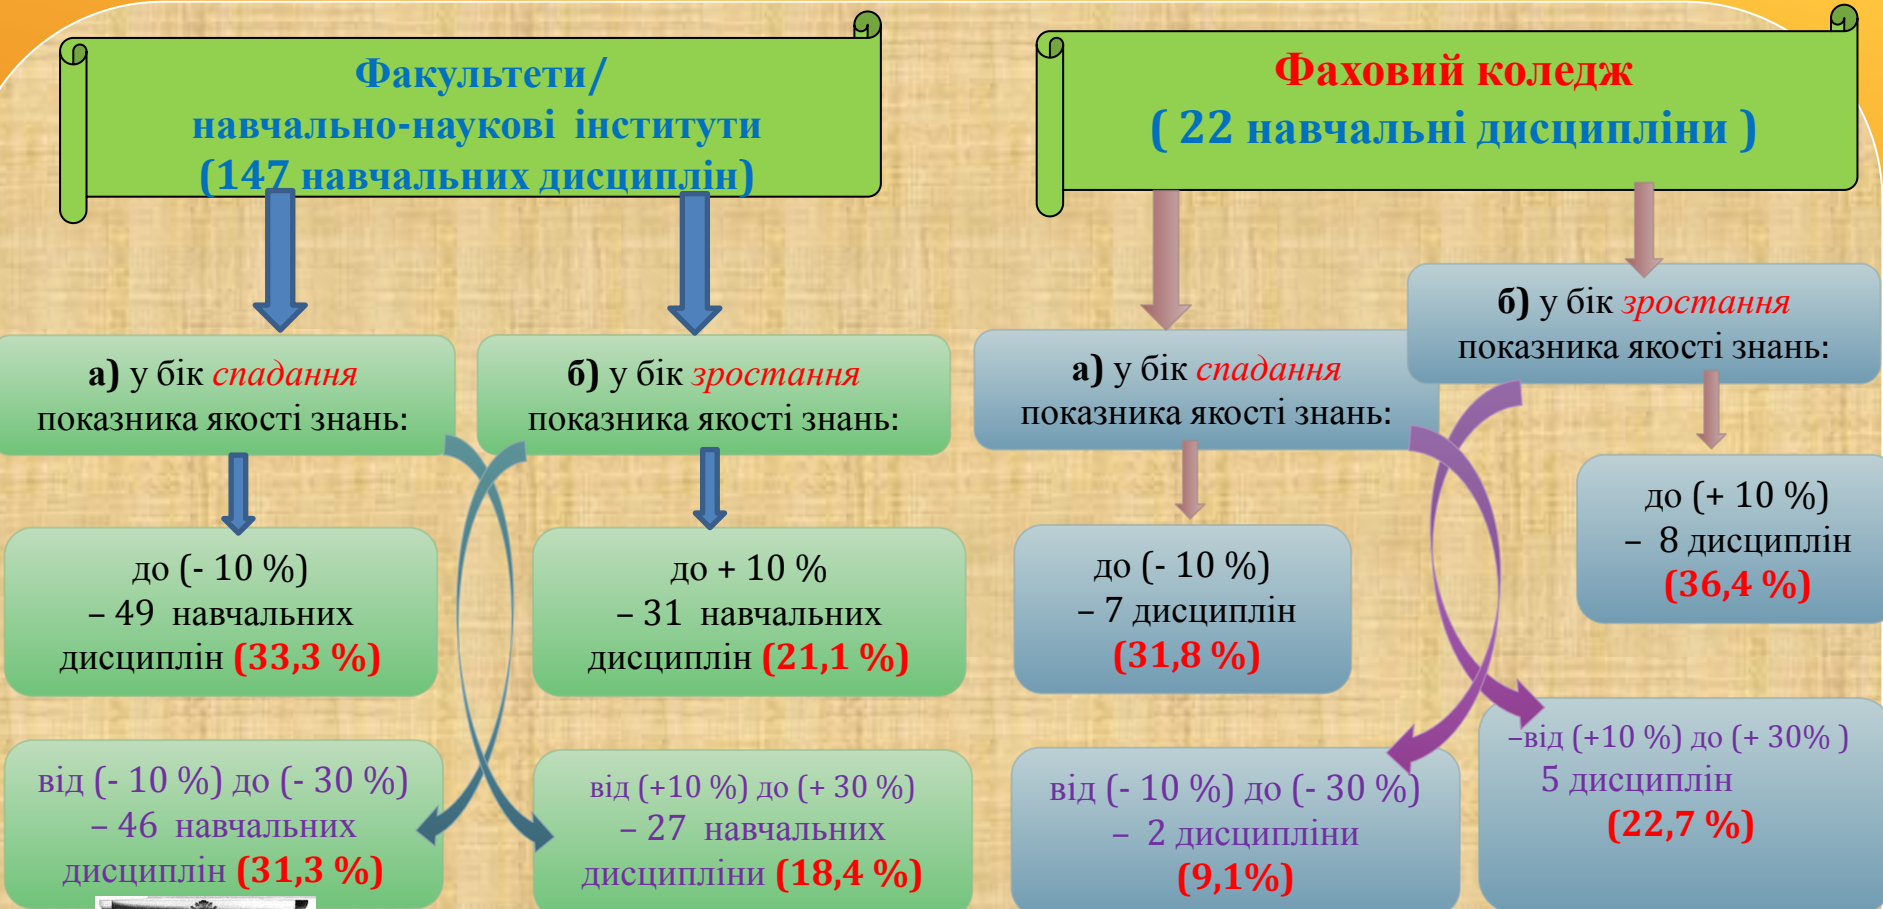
Факультети/
навчально-наукові інститути
(147 навчальних дисциплін)

Фаховий коледж
( 22 навчальні дисципліни )

а) у бік спадання показника якості знань:

б) у бік зростання показника якості знань:

а) у бік спадання показника якості знань:

б) у бік зростання показника якості знань:

до (- 10 %) – 49 навчальних дисциплін (33,3 %)

до + 10 % – 31 навчальних дисциплін (21,1 %)

до (- 10 %) – 7 дисциплін (31,8 %)

до (+ 10 %) – 8 дисциплін (36,4 %)

від (- 10 %) до (- 30 %) – 46 навчальних дисциплін (31,3 %)

від (+10 %) до (+ 30 %) – 27 навчальних дисципліни (18,4 %)

від (- 10 %) до (- 30 %) – 2 дисципліни (9,1%)

–від (+10 %) до (+ 30% ) 5 дисциплін (22,7 %)